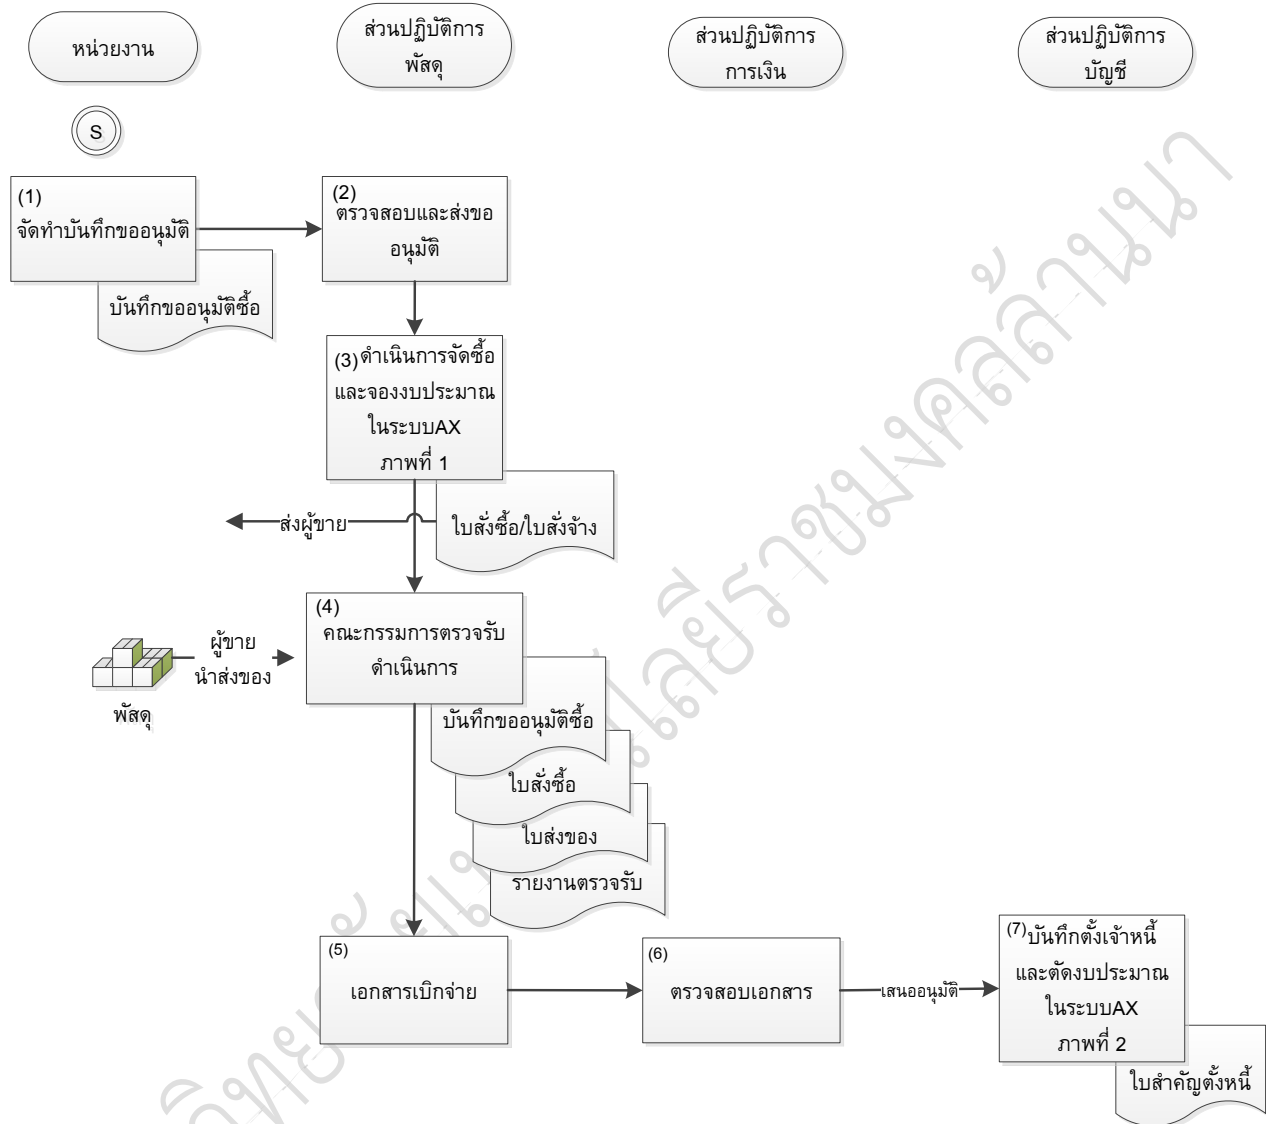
หน่วยงาน

ส่วนปฏิบัติการ พัสดุ

ส่วนปฏิบัติการ การเงิน

ส่วนปฏิบัติการ บัญชี

S

(1) จัดทำบันทึกขออนุมัติ

บันทึกขออนุมัติซื้อ

(2) ตรวจสอบและส่งขออนุมัติ

(3) ดำเนินการจัดซื้อ และจองงบประมาณ ในระบบAX ภาพที่ 1

ส่งผู้ขาย

ใบสั่งซื้อ/ใบสั่งจ้าง

ผู้ขาย นำส่งของ

พัสดุ

(4) คณะกรรมการตรวจรับ ดำเนินการ

บันทึกขออนุมัติซื้อ

ใบสั่งซื้อ

ใบส่งของ

รายงานตรวจรับ

(5) เอกสารเบิกจ่าย

(6) ตรวจสอบเอกสาร

เสนออนุมัติ

(7) บันทึกตั้งเจ้าหนี้ และตัดงบประมาณ ในระบบAX ภาพที่ 2

ใบสำคัญตั้งหนี้

มหาวิทยาลัยราชมงคลล้านนา